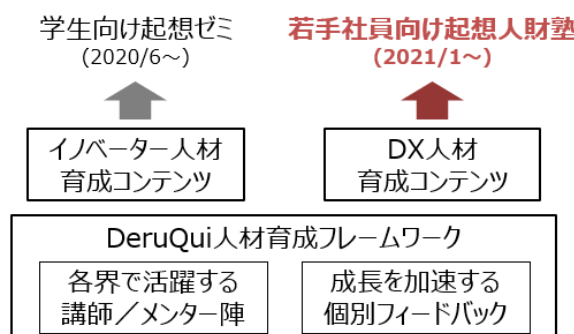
学生向け起想ゼミ
(2020/6～)

若手社員向け起想人財塾
(2021/1～)

イノベーター人材
育成コンテンツ

DX人材
育成コンテンツ

DeruQui人材育成フレームワーク

各界で活躍する
講師／メンター陣

成長を加速する
個別フィードバック